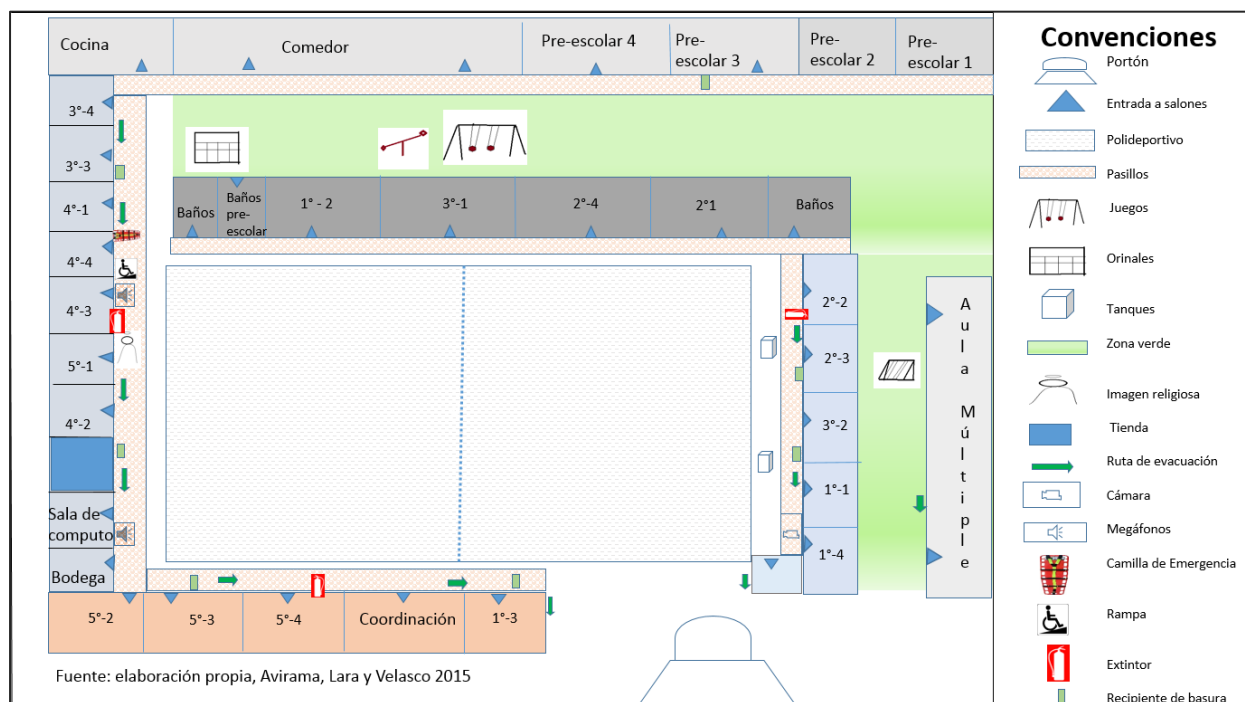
Cocina
Comedor
Pre-escolar 4
Pre-escolar 3
Pre-escolar 2
Pre-escolar 1

3°-4
3°-3
4°-1
4°-4
4°-3
5°-1
4°-2
Sala de computo
Bodega

Baños
Baños pre-escolar
1° - 2
3°-1
2°-4
2°1
Baños

2°-2
2°-3
3°-2
1°-1
1°-4

A u l a Múltiple

5°-2
5°-3
5°-4
Coordinación
1°-3

Fuente: elaboración propia, Avirama, Lara y Velasco 2015

Convenciones
Portón
Entrada a salones
Polideportivo
Pasillos
Juegos
Orinales
Tanques
Zona verde
Imagen religiosa
Tienda
Ruta de evacuación
Cámara
Megáfonos
Camilla de Emergencia
Rampa
Extintor
Recipiente de basura